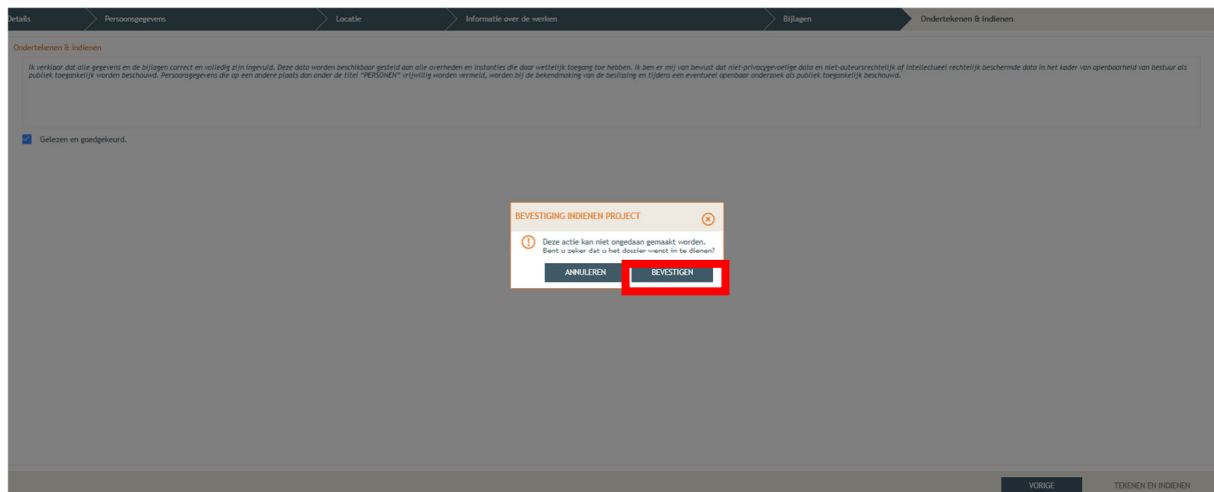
Details | Persoonsgegevens | Locatie | Informatie over de werken | Bijlagen | Ondertekenen & Indienen

Ondertekenen & Indienen

Ik verklaar dat alle gegevens en de bijlagen correct en volledig zijn ingevuld. Deze data worden beschikbaar gesteld aan alle overheden en instanties die daar wettelijk toegang toe hebben. Ik ben er mij van bewust dat niet-privacygevoelige data en niet-auteursrechtelijk of intellectueel rechtelijk beschermde data in het kader van openbaarheid van bestuur als publiek toegankelijk worden beschouwd. Persoonsgegevens die op een andere plaats dan onder de titel "PERSONEN" vrijwillig worden vermeld, worden bij de bekendmaking van de beslissing en tijdens een eventueel openbaar onderzoek als publiek toegankelijk beschouwd.

Gelezen en goedgekeurd.

BEVESTIGING INDIENEN PROJECT

Deze actie kan niet ongedaan gemaakt worden.
Bent u zeker dat u het dossier wenst in te dienen?

ANNULEREN
BEVESTIGEN

VORIGE
TEKENEN EN INDIENEN